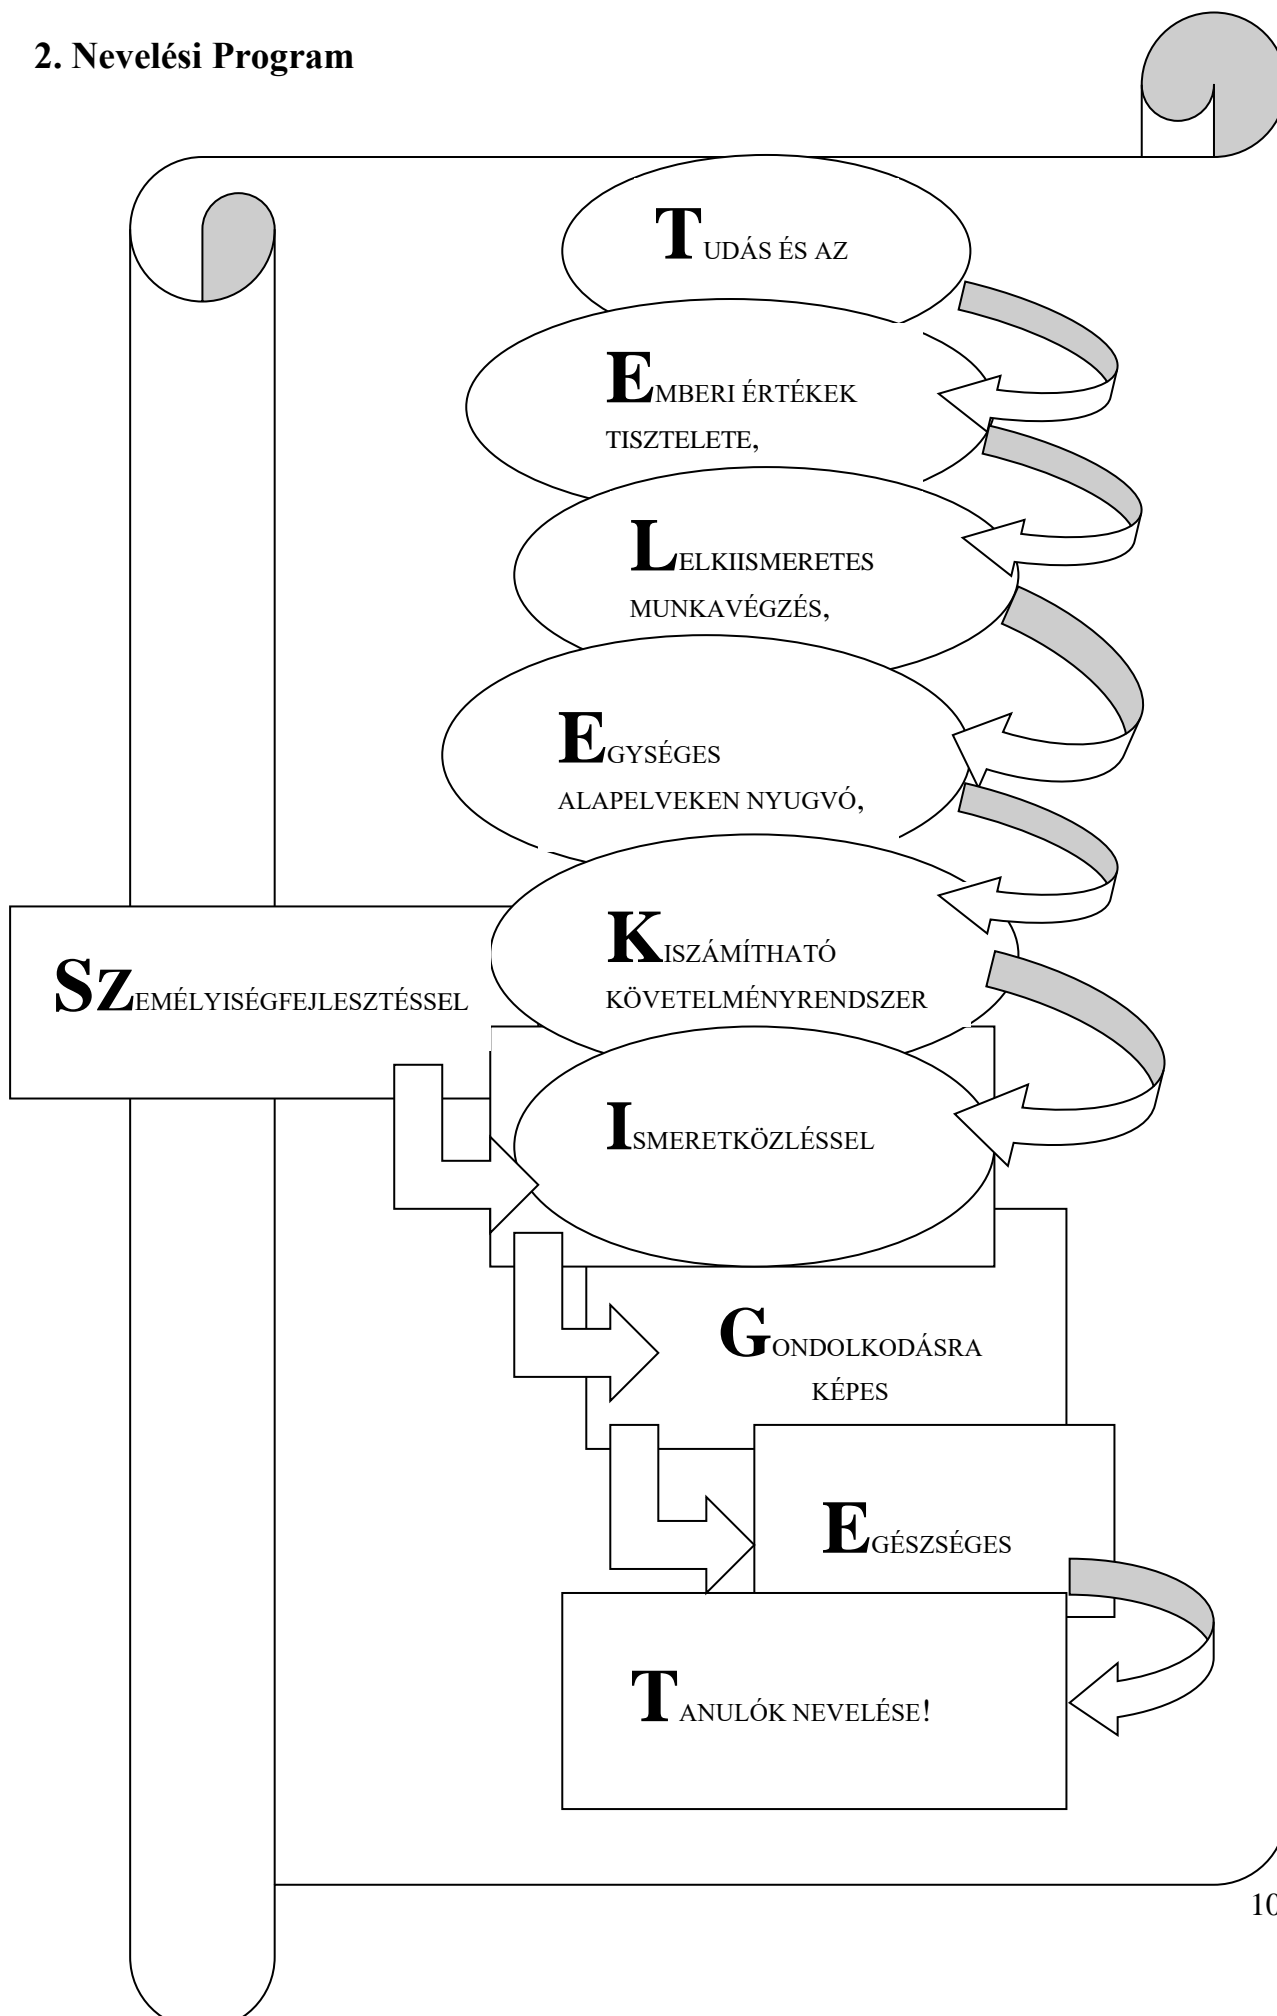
2. Nevelési Program

TUDÁS ÉS AZ

EMBERI ÉRTÉKEK TISZTELETE,

LELKIISMERETES MUNKAVÉGZÉS,

EGYSÉGES ALAPELVEKEN NYUGVÓ,

KISZÁMÍTHATÓ KÖVETELMÉNYRENDSZER

SZEMÉLYISÉGFEJLESZTÉSSEL

ISMERETKÖZLÉSSEL

GONDOLKODÁSRA KÉPES

EGÉSZSÉGES

TANULÓK NEVELÉSE!

10